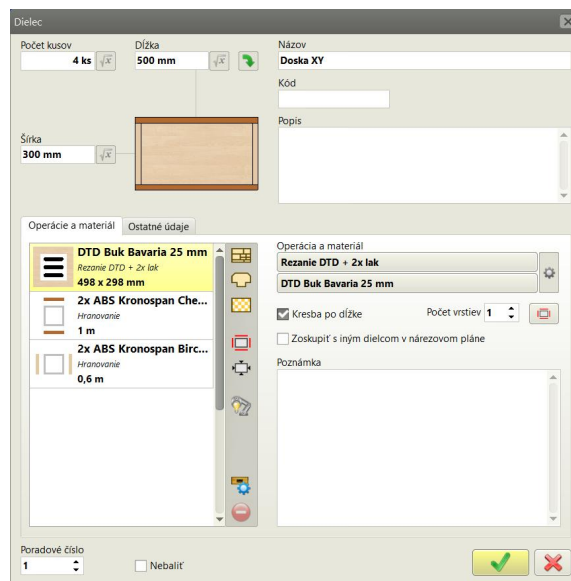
Dielec

Počet kusov
4 ks
Dĺžka
500 mm
Šírka
300 mm

Názov
Doska XY
Kód
Popis

Operácie a materiál
Ostatné údaje

DTD Buk Bavaria 25 mm
Rezanie DTD + 2x lak
498 x 298 mm

2x ABS Kronospan Che...
Hranovanie
1 m

2x ABS Kronospan Birc...
Hranovanie
0,6 m

Operácia a materiál
Rezanie DTD + 2x lak
DTD Buk Bavaria 25 mm
Kresba po dĺžke
Počet vrstiev 1
Zoskupiť s iným dielcom v nárezovom pláne
Poznámka

Poradové číslo
1
Nebaliť